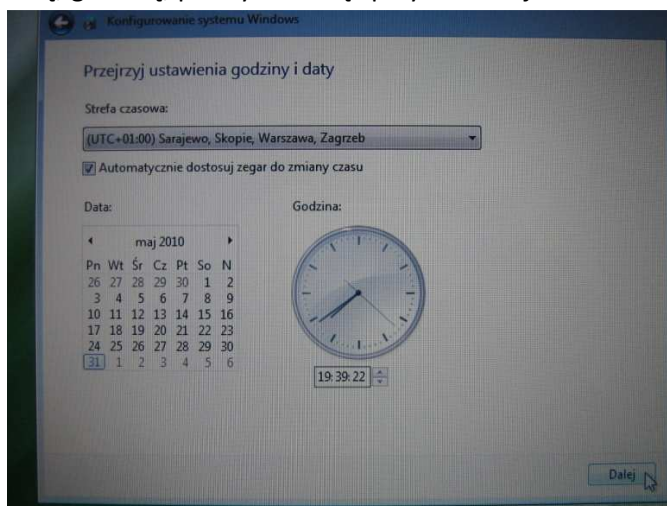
Konfigurowanie systemu Windows

Przejrzyj ustawienia godziny i daty

Strefa czasowa:

(UTC+01:00) Sarajewo, Skopie, Warszawa, Zagrzeb

Automatycznie dostosuj zegar do zmiany czasu

Data:

Godzina:

maj 2010

| Pn | Wt | Śr | Cz | Pt | So | N |
|---|---|---|---|---|---|---|
| 26 | 27 | 28 | 29 | 30 | 1 | 2 |
| 3 | 4 | 5 | 6 | 7 | 8 | 9 |
| 10 | 11 | 12 | 13 | 14 | 15 | 16 |
| 17 | 18 | 19 | 20 | 21 | 22 | 23 |
| 24 | 25 | 26 | 27 | 28 | 29 | 30 |
| 31 | 1 | 2 | 3 | 4 | 5 | 6 |

19:39:22

Dalej